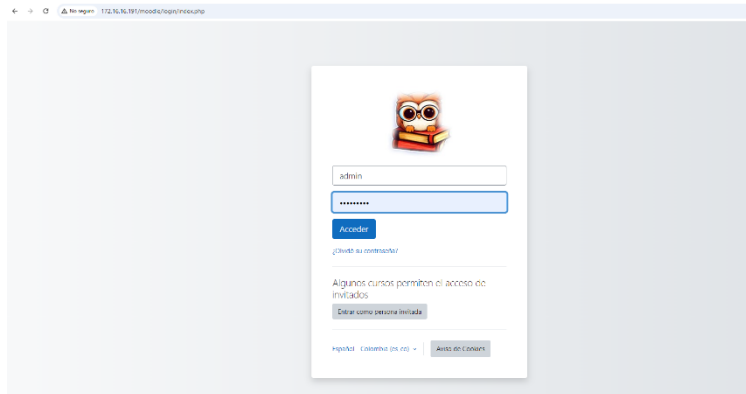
No seguro 172.16.16.191/moodle/login/index.php

admin

•••••••••

Acceder

¿Olvidó su contraseña?

Algunos cursos permiten el acceso de invitados

Entrar como persona invitada

Español - Colombia (es_co)

Aviso de Cookies